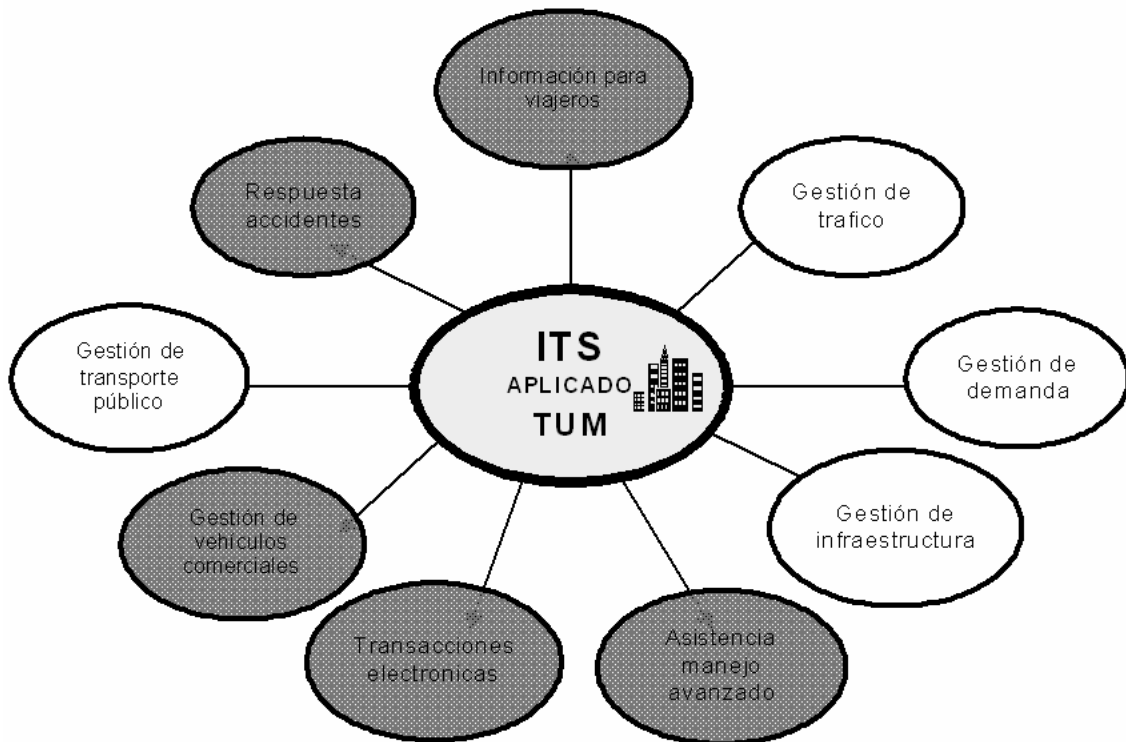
Información para viajeros

Respuesta accidentes

Gestión de trafico

ITS
APLICADO
TUM

Gestión de transporte público

Gestión de demanda

Gestión de infraestructura

Gestión de vehiculos comerciales

Transacciones electronicas

Asistencia manejo avanzado